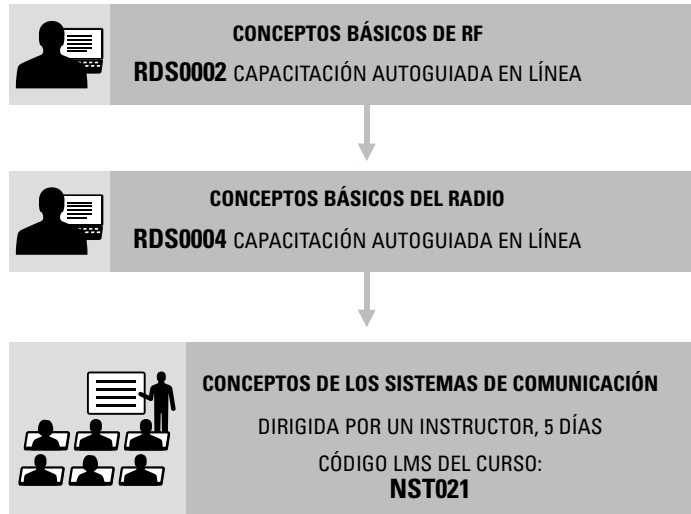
CONCEPTOS BÁSICOS DE RF

RDS0002 CAPACITACIÓN AUTOGUIADA EN LÍNEA

CONCEPTOS BÁSICOS DEL RADIO

RDS0004 CAPACITACIÓN AUTOGUIADA EN LÍNEA

CONCEPTOS DE LOS SISTEMAS DE COMUNICACIÓN

DIRIGIDA POR UN INSTRUCTOR, 5 DÍAS

CÓDIGO LMS DEL CURSO:
NST021